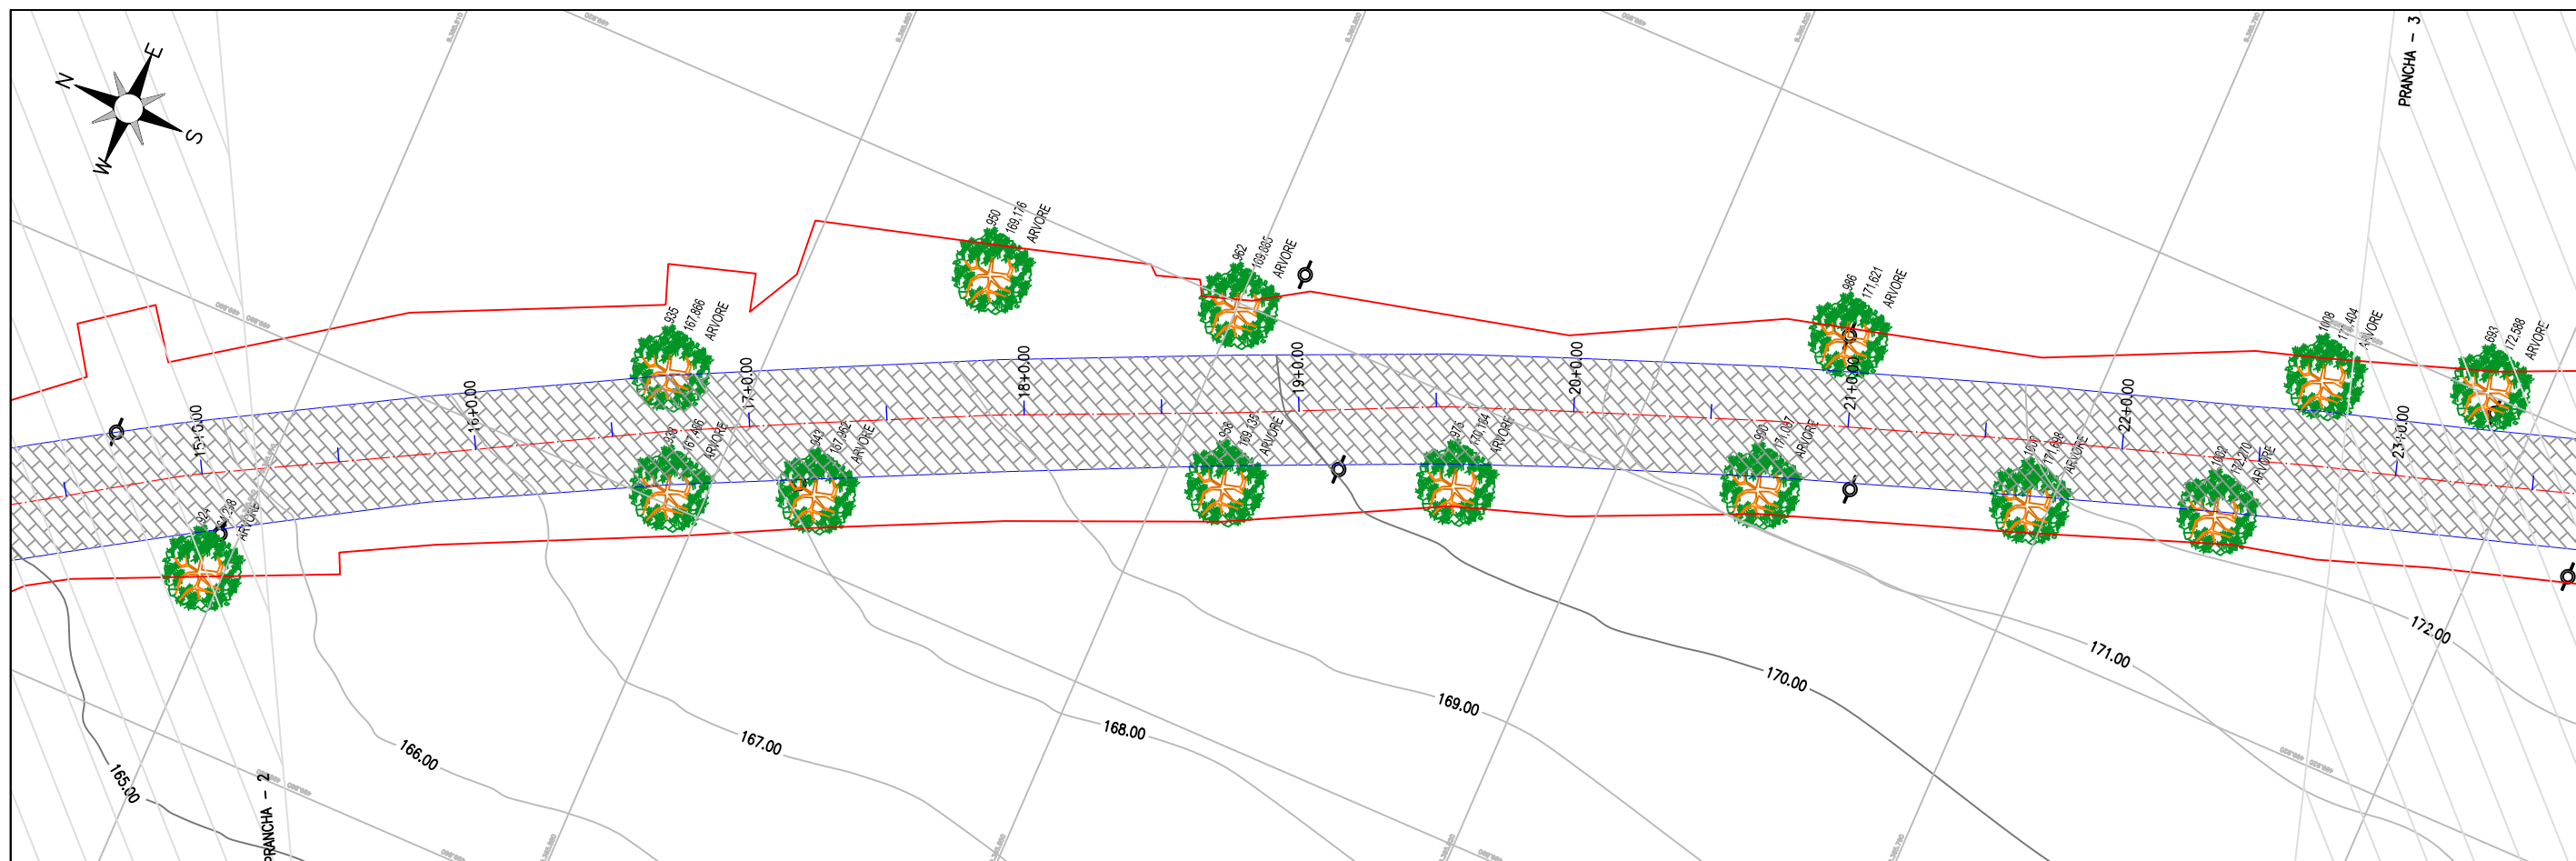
N
E
S
W

PRANCHA - 3

950
169.176
ARVORE

962
169.805
ARVORE

986
171.621
ARVORE

1008
172.404
ARVORE

693
172.588
ARVORE

935
167.866
ARVORE

16+0.00
17+0.00
18+0.00
19+0.00
20+0.00
21+0.00
22+0.00
23+0.00
15+0.00

938
167.406
ARVORE

943
167.562
ARVORE

958
169.135
ARVORE

976
170.104
ARVORE

990
171.097
ARVORE

1001
171.788
ARVORE

1002
172.270
ARVORE

924
166.298
ARVORE

165.00
166.00
167.00
168.00
169.00
170.00
171.00
172.00

PRANCHA - 2